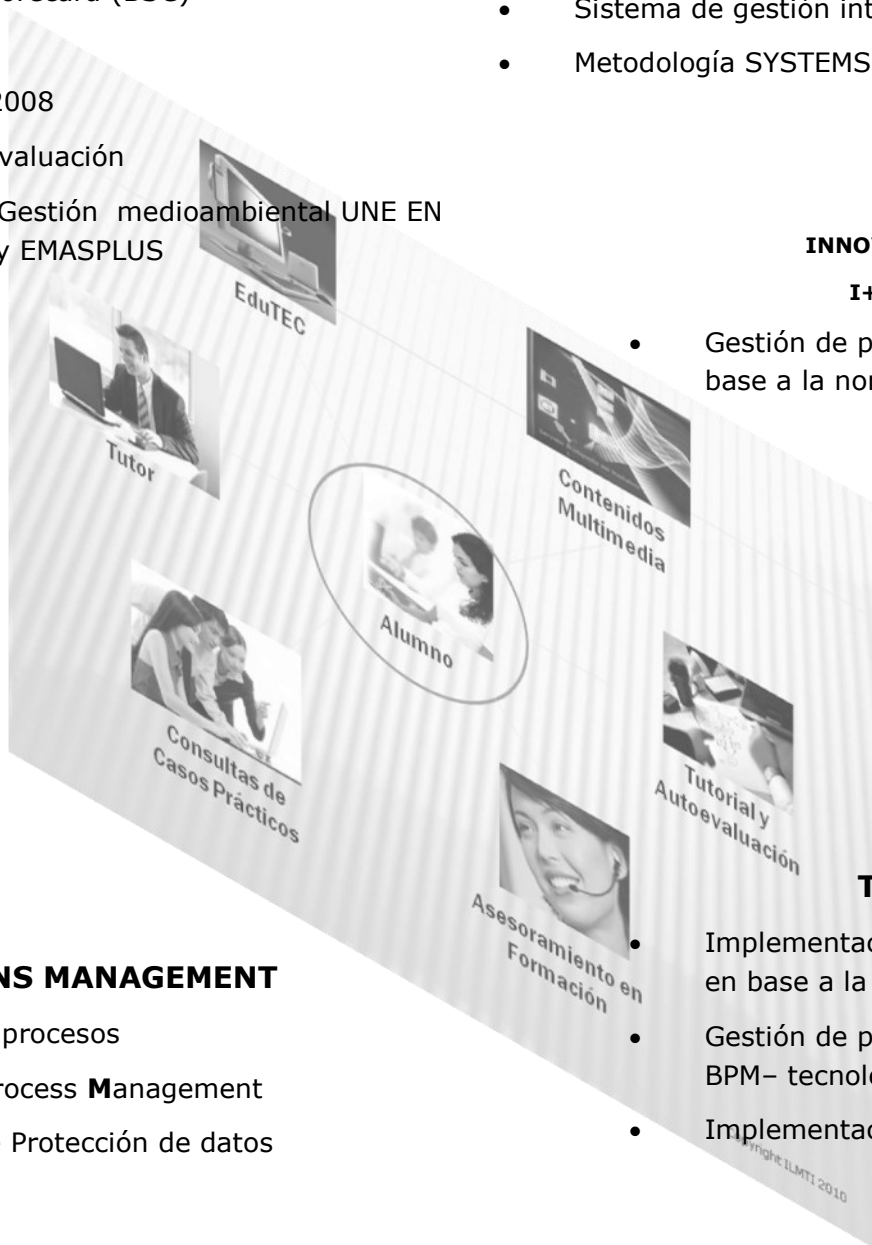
orecard (BSC)

2008

valuación

Gestión medioambiental UNE EN y EMASPLUS

NS MANAGEMENT

procesos

rocess **M**anagement

Protección de datos

EduTEC

Tutor

Contenidos Multimedia

Alumno

Consultas de Casos Prácticos

Tutorial y Autoevaluación

Asesoramiento en Formación

Copyright ILMTI 2010

• Sistema de gestión int

• Metodología SYSTEMS

INNO

I+

• Gestión de p base a la nor

T

• Implementac en base a la

• Gestión de p BPM– tecnol

• Implementac